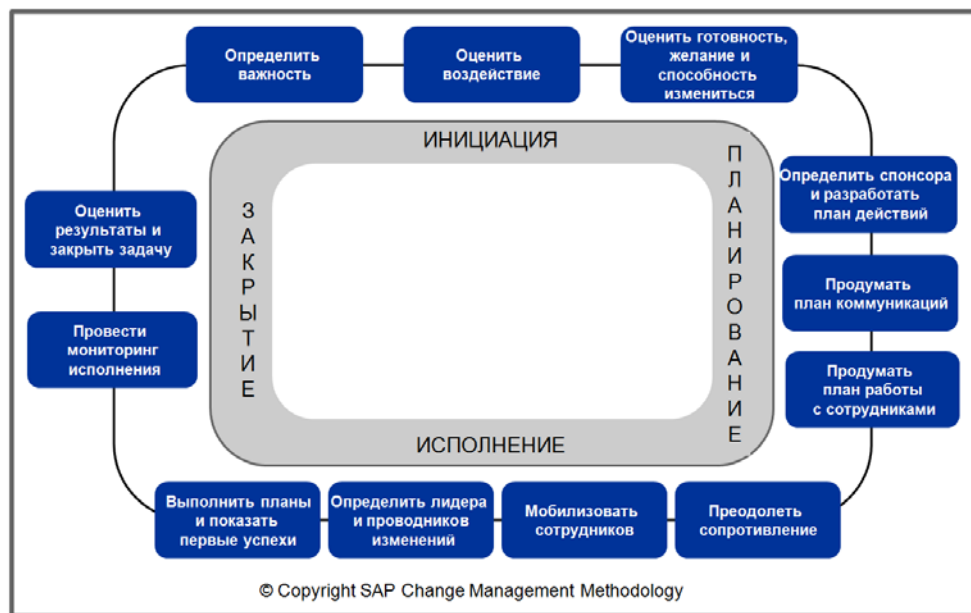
Определить важность

Оценить воздействие

Оценить готовность, желание и способность измениться

ИНИЦИАЦИЯ

ПЛАНИРОВАНИЕ

Определить спонсора и разработать план действий

Продумать план коммуникаций

Продумать план работы с сотрудниками

Преодолеть сопротивление

Мобилизовать сотрудников

Определить лидера и проводников изменений

Выполнить планы и показать первые успехи

ИСПОЛНЕНИЕ

ЗАКРЫТИЕ

Провести мониторинг исполнения

Оценить результаты и закрыть задачу

© Copyright SAP Change Management Methodology